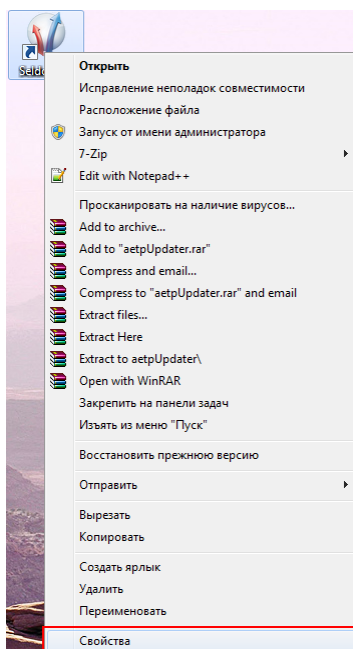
Seld

Открыть
Исправление неполадок совместимости
Расположение файла
Запуск от имени администратора
7-Zip
Edit with Notepad++
Просканировать на наличие вирусов...
Add to archive...
Add to "aetpUpdater.rar"
Compress and email...
Compress to "aetpUpdater.rar" and email
Extract files...
Extract Here
Extract to aetpUpdater\
Open with WinRAR
Закрепить на панели задач
Изъять из меню "Пуск"
Восстановить прежнюю версию
Отправить
Вырезать
Копировать
Создать ярлык
Удалить
Переименовать
Свойства